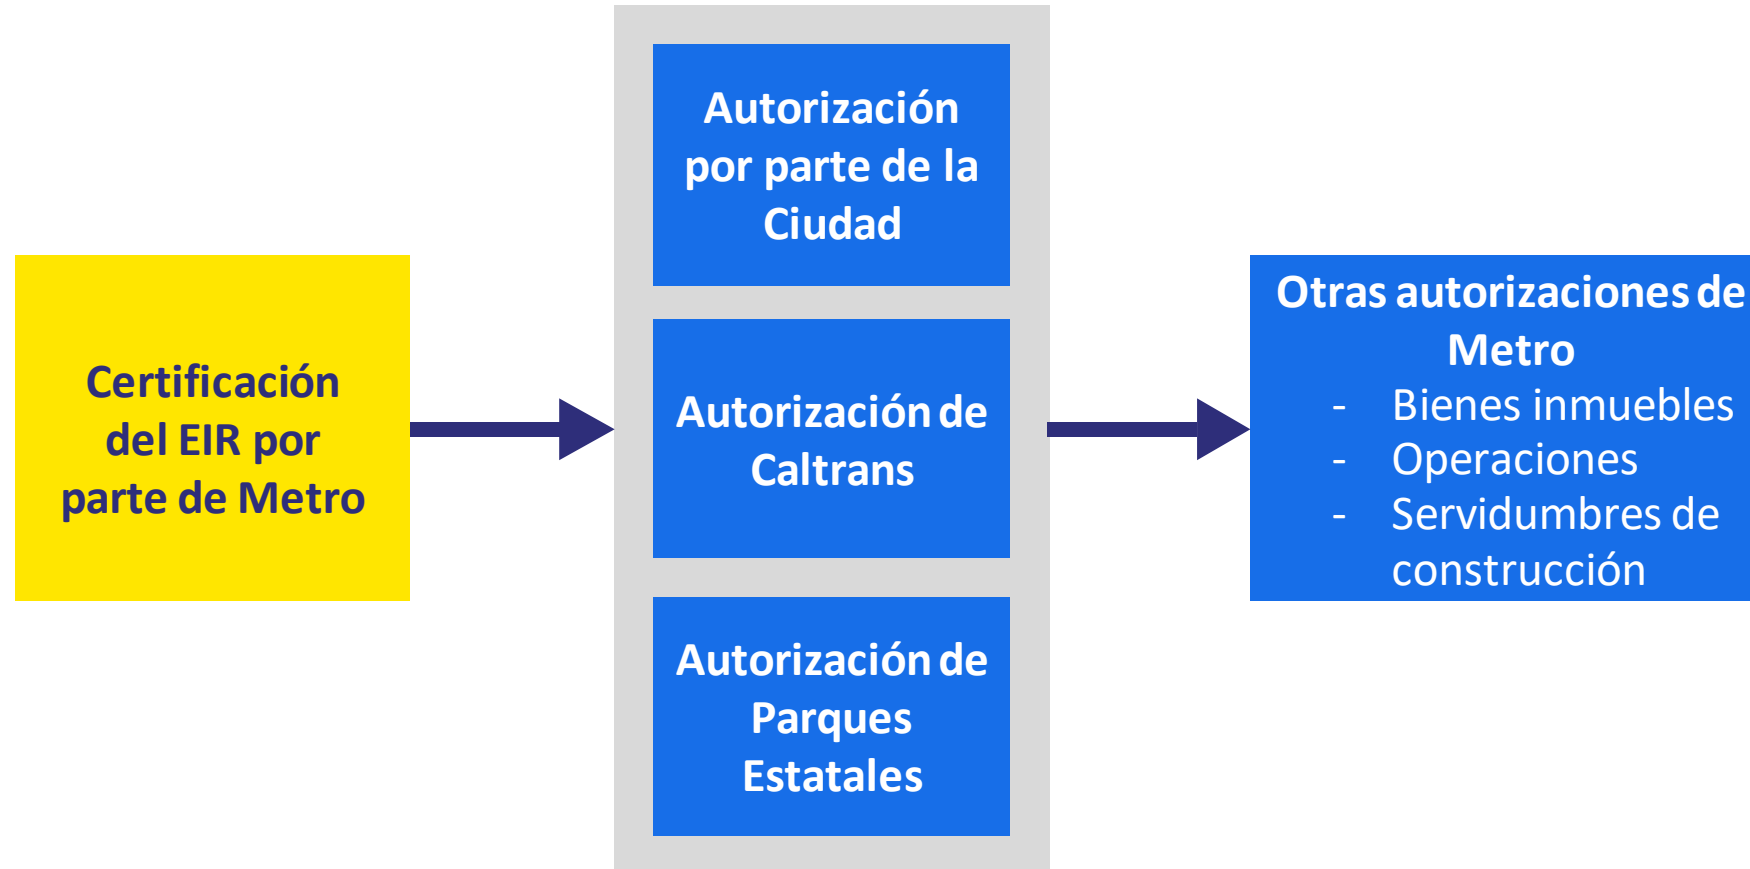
Certificación del EIR por parte de Metro

Autorización por parte de la Ciudad

Autorización de Caltrans

Autorización de Parques Estatales

Otras autorizaciones de Metro
- Bienes inmuebles
- Operaciones
- Servidumbres de construcción